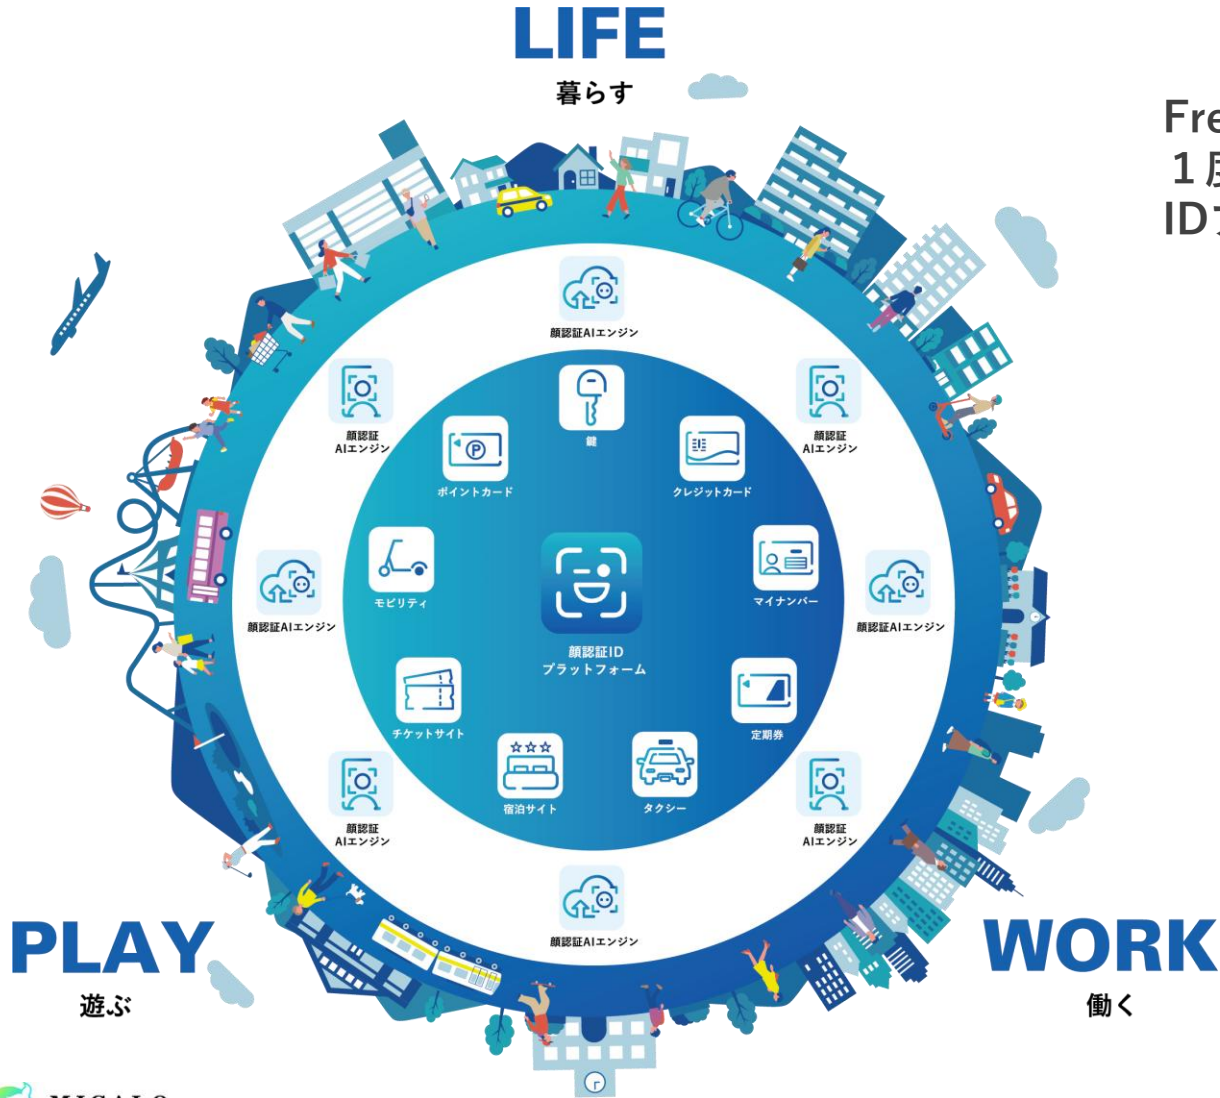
LIFE
暮らす

Fre
１度
IDブ

顔認証AIエンジン

顔認証
AIエンジン

顔認証
AIエンジン

鍵

ポイントカード

クレジットカード

顔認証AIエンジン

モビリティ

マイナンバー

顔認証AIエンジン

顔認証ID
プラットフォーム

チケットサイト

定期券

宿泊サイト

タクシー

顔認証
AIエンジン

顔認証
AIエンジン

顔認証AIエンジン

PLAY
遊ぶ

WORK
働く

MIGALO